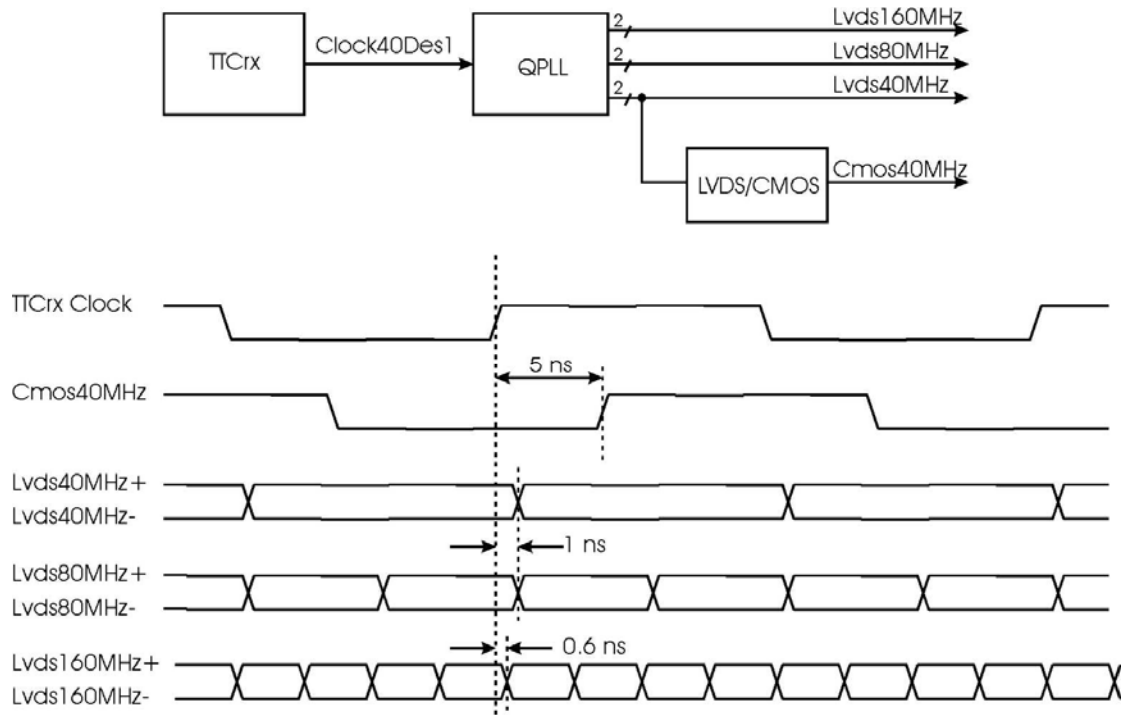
TTCrx

Clock40Des1

QPLL

2

2

2

Lvds160MHz

Lvds80MHz

Lvds40MHz

LVDS/CMOS

Cmos40MHz

TTCrx Clock

5 ns

Cmos40MHz

Lvds40MHz+

Lvds40MHz-

1 ns

Lvds80MHz+

Lvds80MHz-

0.6 ns

Lvds160MHz+

Lvds160MHz-